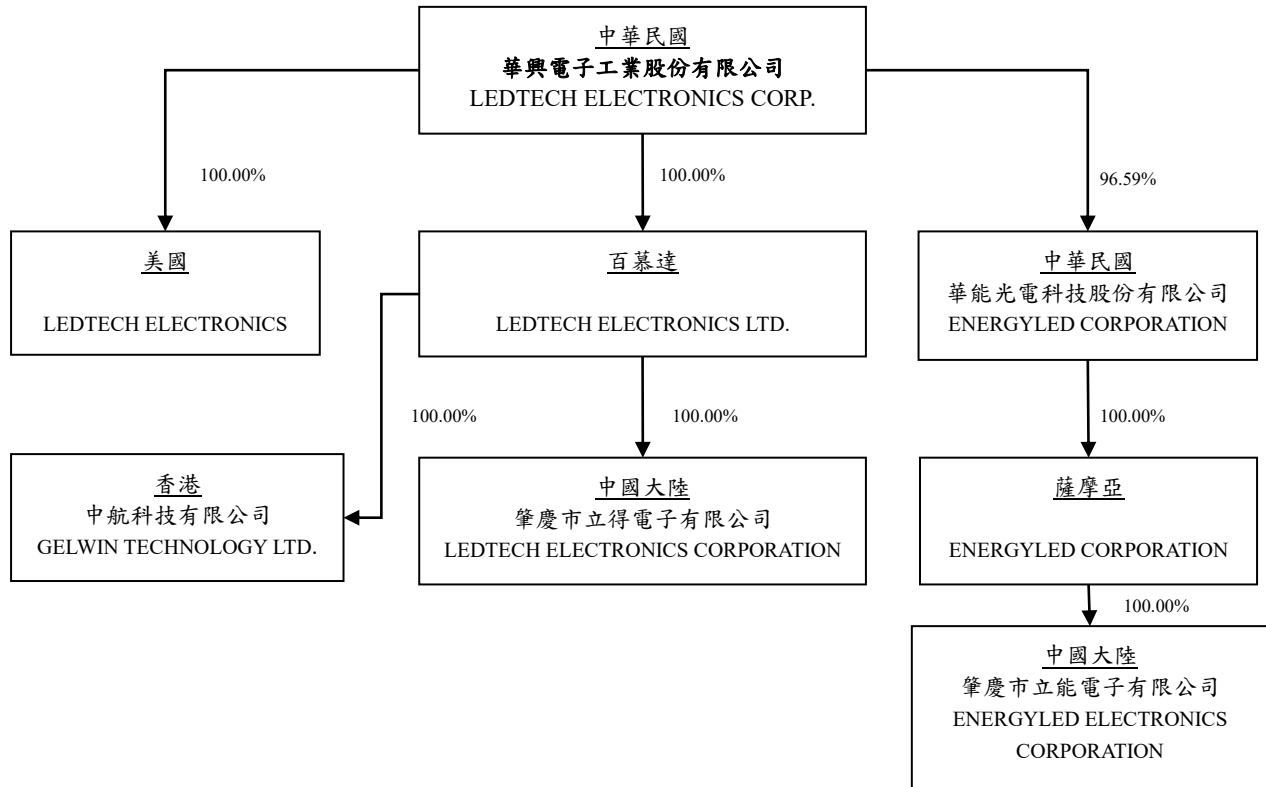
中華民國
華興電子工業股份有限公司
LEDTECH ELECTRONICS CORP.

100.00%

100.00%

96.59%

美國

LEDTECH ELECTRONICS

百慕達

LEDTECH ELECTRONICS LTD.

中華民國
華能光電科技股份有限公司
ENERGYLED CORPORATION

100.00%

100.00%

100.00%

香港
中航科技有限公司
GELWIN TECHNOLOGY LTD.

中國大陸
肇慶市立得電子有限公司
LEDTECH ELECTRONICS CORPORATION

薩摩亞

ENERGYLED CORPORATION

100.00%

中國大陸
肇慶市立能電子有限公司
ENERGYLED ELECTRONICS CORPORATION